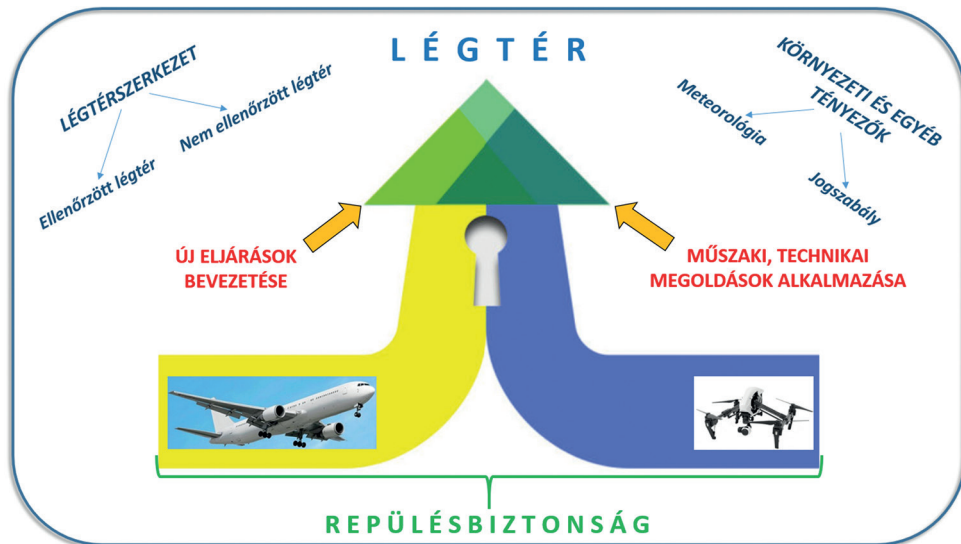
L É G T É R

LÉGTÉRSZERKEZET

Nem ellenőrzött légtér

Ellenőrzött légtér

KÖRNYEZETI ÉS EGYÉB TÉNYEZŐK

Meteorológia

Jogszabály

ÚJ ELJÁRÁSOK BEVEZETÉSE

MŰSZAKI, TECHNIKAI MEGOLDÁSOK ALKALMAZÁSA

REPÜLÉSBIZTONSÁG